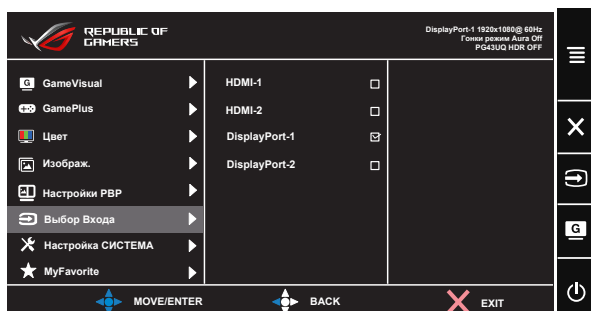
REPUBLIC OF GAMERS

DisplayPort-1 1920x1080@ 60Hz
Гонки режим Aura Off
PG43UQ HDR OFF

GameVisual
GamePlus
Цвет
Изображ.
Настройки PBP
Выбор Входа
Настройка СИСТЕМА
MyFavorite

HDMI-1
HDMI-2
DisplayPort-1
DisplayPort-2

G

MOVE/ENTER
BACK
EXIT